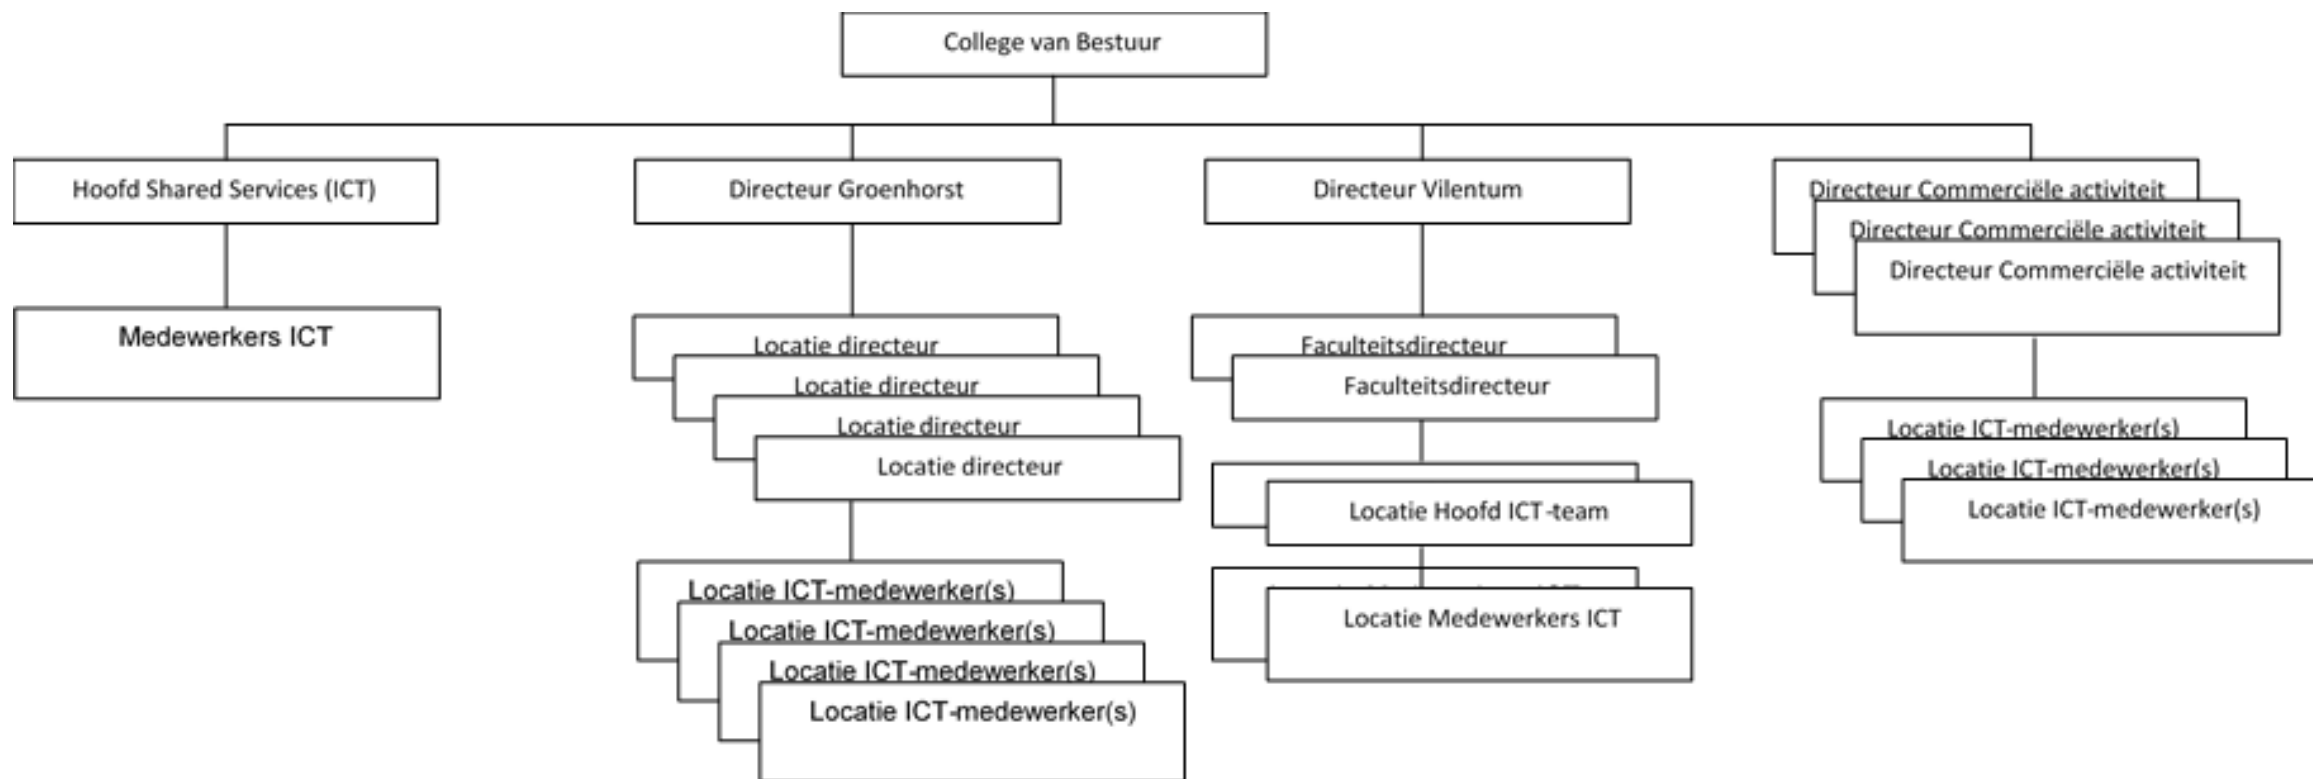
College van Bestuur

Hoofd Shared Services (ICT)

Medewerkers ICT

Directeur Groenhorst

Locatie directeur

Locatie directeur

Locatie directeur

Locatie directeur

Locatie ICT-medewerker(s)

Locatie ICT-medewerker(s)

Locatie ICT-medewerker(s)

Locatie ICT-medewerker(s)

Directeur Vilentum

Faculteitsdirecteur

Faculteitsdirecteur

Locatie Hoofd ICT-team

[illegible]

Locatie Medewerkers ICT

Directeur Commerciële activiteit

Directeur Commerciële activiteit

Directeur Commerciële activiteit

Locatie ICT-medewerker(s)

Locatie ICT-medewerker(s)

Locatie ICT-medewerker(s)